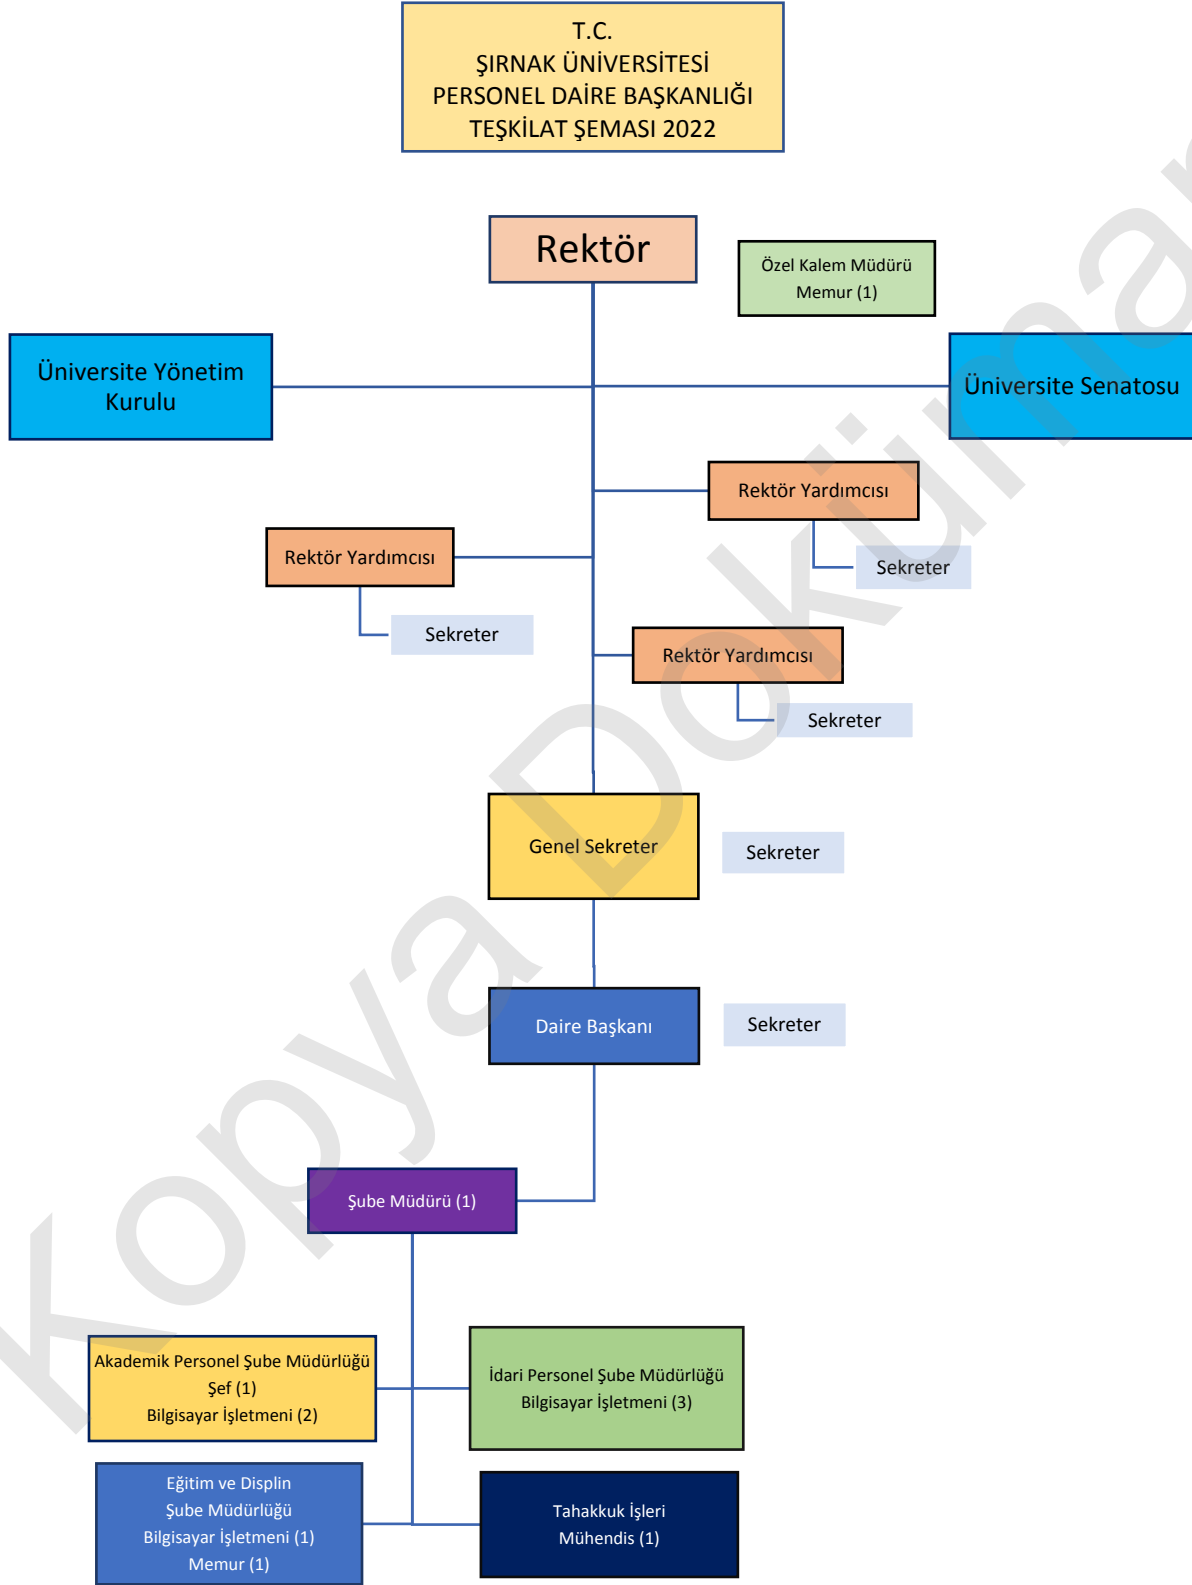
T.C.
ŞIRNAK ÜNİVERSİTESİ
PERSONEL DAİRE BAŞKANLIĞI
TEŞKİLAT ŞEMASI 2022

Rektör

Özel Kalem Müdürü
Memur (1)

Üniversite Yönetim Kurulu

Üniversite Senatosu

Rektör Yardımcısı

Sekreter

Rektör Yardımcısı

Sekreter

Rektör Yardımcısı

Sekreter

Genel Sekreter

Sekreter

Daire Başkanı

Sekreter

Şube Müdürü (1)

Akademik Personel Şube Müdürlüğü
Şef (1)
Bilgisayar İşletmeni (2)

İdari Personel Şube Müdürlüğü
Bilgisayar İşletmeni (3)

Eğitim ve Displin
Şube Müdürlüğü
Bilgisayar İşletmeni (1)
Memur (1)

Tahakkuk İşleri
Mühendis (1)

Kopya Doküman